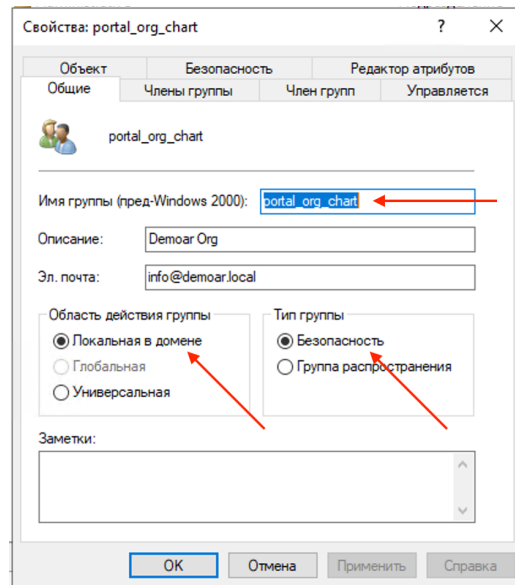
Свойства: portal_org_chart ? ✕

Объект | Безопасность | Редактор атрибутов
Общие | Члены группы | Член групп | Управляется

portal_org_chart

Имя группы (пред-Windows 2000): portal_org_chart

Описание: Demoar Org

Эл. почта: info@demoar.local

Область действия группы
Локальная в домене
Глобальная
Универсальная

Тип группы
Безопасность
Группа распространения

Заметки:

OK | Отмена | Применить | Справка